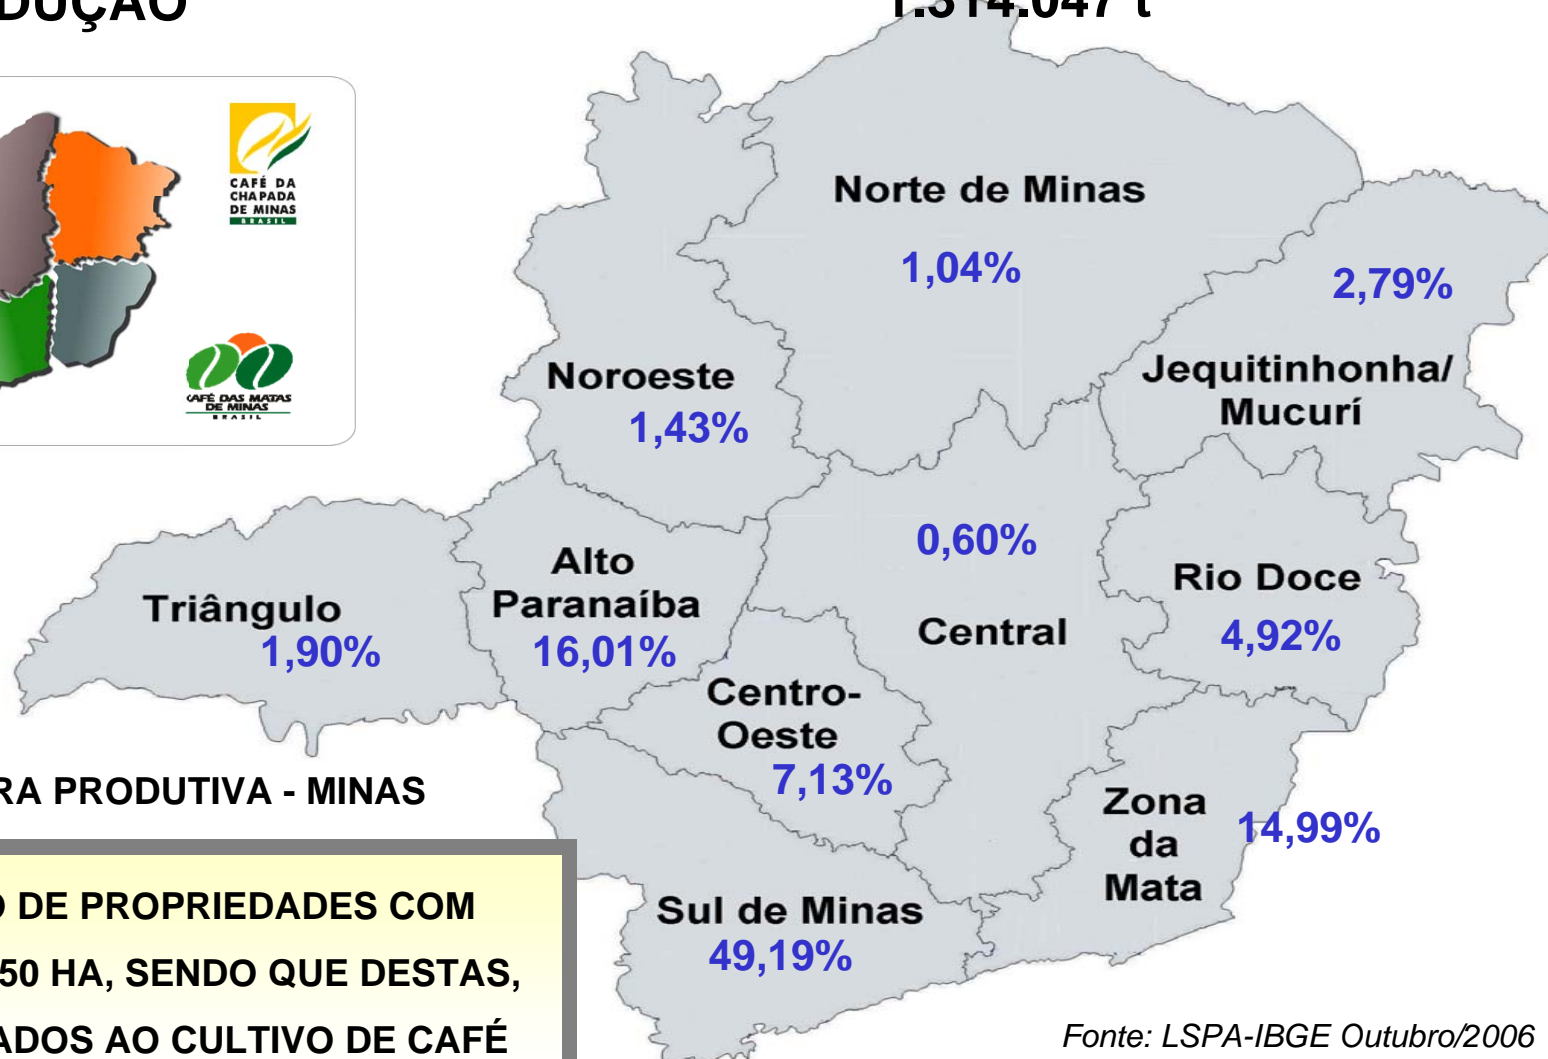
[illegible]DUÇÃO

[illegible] t

CAFÉ DA CHAPADA DE MINAS BRASIL

CAFÉ DAS MATAS DE MINAS BRASIL

Norte de Minas
1,04%

2,79%
Jequitinhonha/ Mucurí

Noroeste
1,43%

0,60%
Central

Rio Doce
4,92%

Triângulo
1,90%

Alto Paranaíba
16,01%

Centro-Oeste
7,13%

Zona da Mata
14,99%

Sul de Minas
49,19%

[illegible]RA PRODUTIVA - MINAS

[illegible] DE PROPRIEDADES COM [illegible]50 HA, SENDO QUE DESTAS, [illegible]ADOS AO CULTIVO DE CAFÉ

Fonte: LSPA-IBGE Outubro/2006